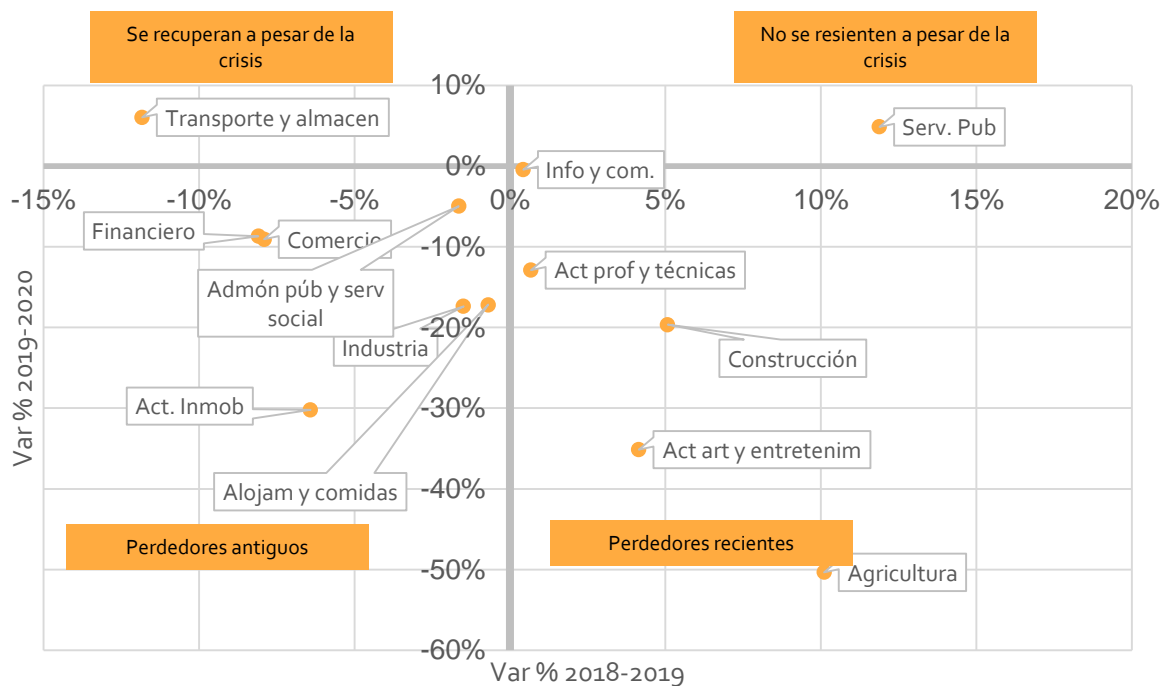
Se recuperan a pesar de la crisis

No se resienten a pesar de la crisis

10%

Transporte y almacen

Serv. Pub

0%

Info y com.

-15%
-10%
-5%
0%
5%
10%
15%
20%

Financiero

Comercio

-10%

Admón púb y serv social

Act prof y técnicas

-20%

Industria

Construcción

Act. Inmob

-30%

Act art y entretenim

-40%

Alojam y comidas

Perdedores antiguos

Perdedores recientes

-50%

Agricultura

-60%

Var % 2019-2020

Var % 2018-2019